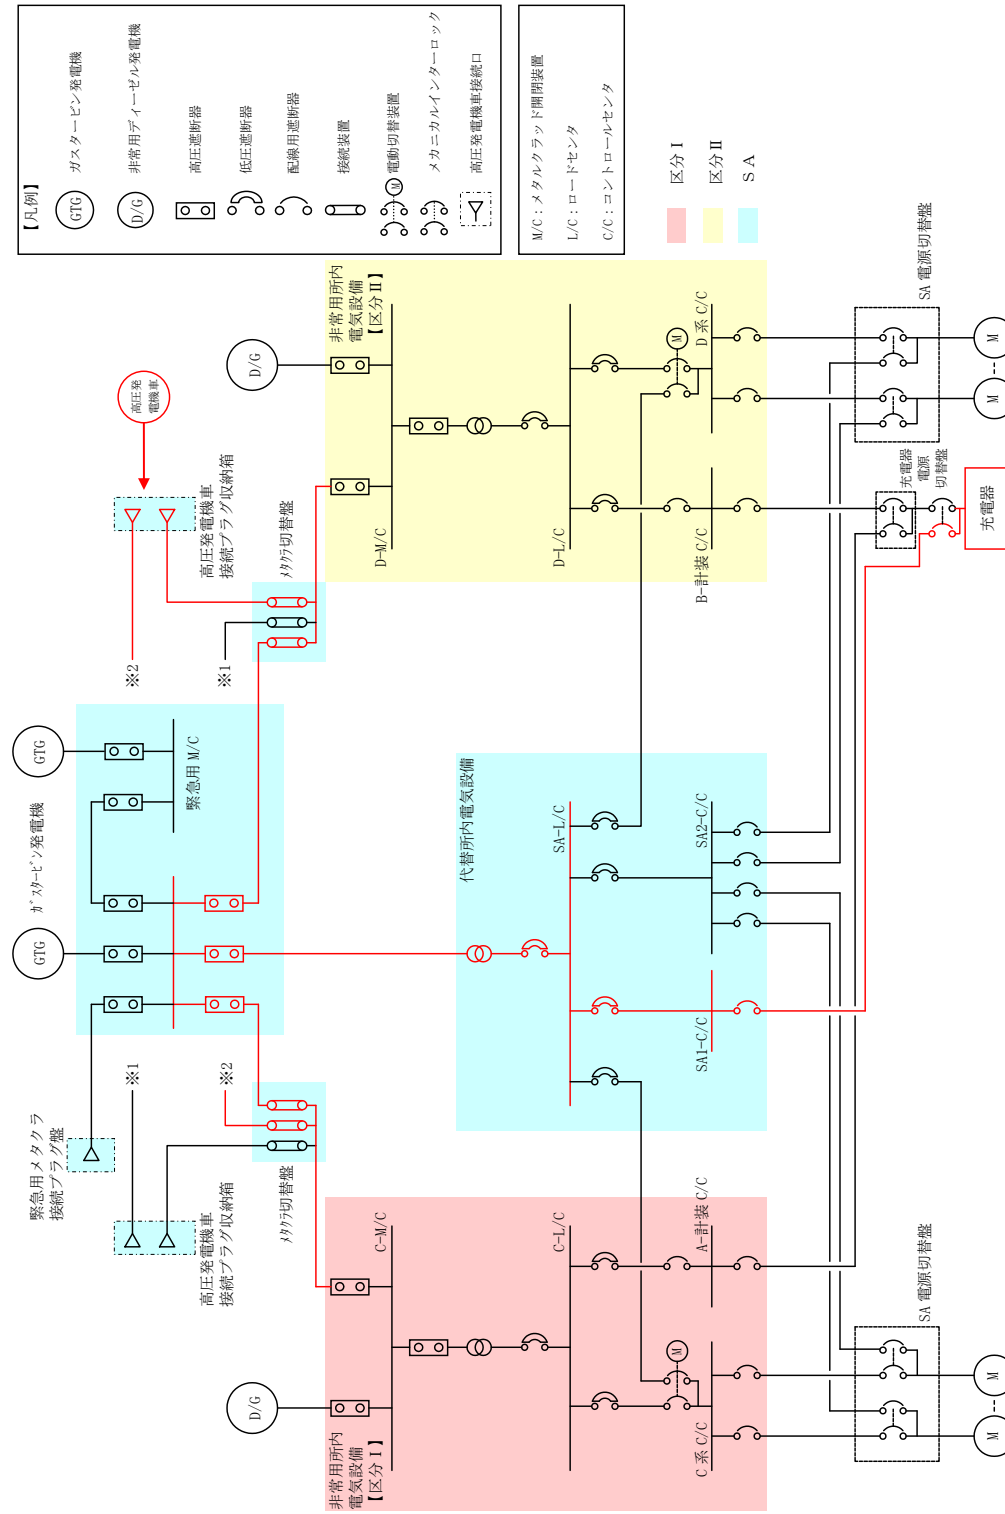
【凡例】
GTG ガスタービン発電機
D/G 非常用ディーゼル発電機
高圧遮断器
低圧遮断器
配線用遮断器
接続装置
M 電動切替装置
メカニカルインターロック
高圧発電機車接続口

M/C：メタルクラッド開閉装置
L/C：ロードセンタ
C/C：コントロールセンタ

区分Ⅰ
区分Ⅱ
SA

高圧発電機車

高圧発電機車接続プラグ収納箱

メタクラ切替盤

※2
※1

非常用所内電気設備【区分Ⅱ】
D/G
D-M/C
D-L/C
M
D系 C/C
B-計装 C/C

SA 電源切替盤
M
M
充電器電源切替盤
充電器

GTG
GTG
ガスタービン発電機
緊急用 M/C

代替所内電気設備
SA-L/C
SA2-C/C
SA1-C/C

※1
※2

緊急用メタクラ接続プラグ盤

高圧発電機車接続プラグ収納箱

メタクラ切替盤

C-M/C
C-L/C
A-計装 C/C
M
D/G
非常用所内電気設備【区分Ⅰ】
C系 C/C

SA 電源切替盤
M
M